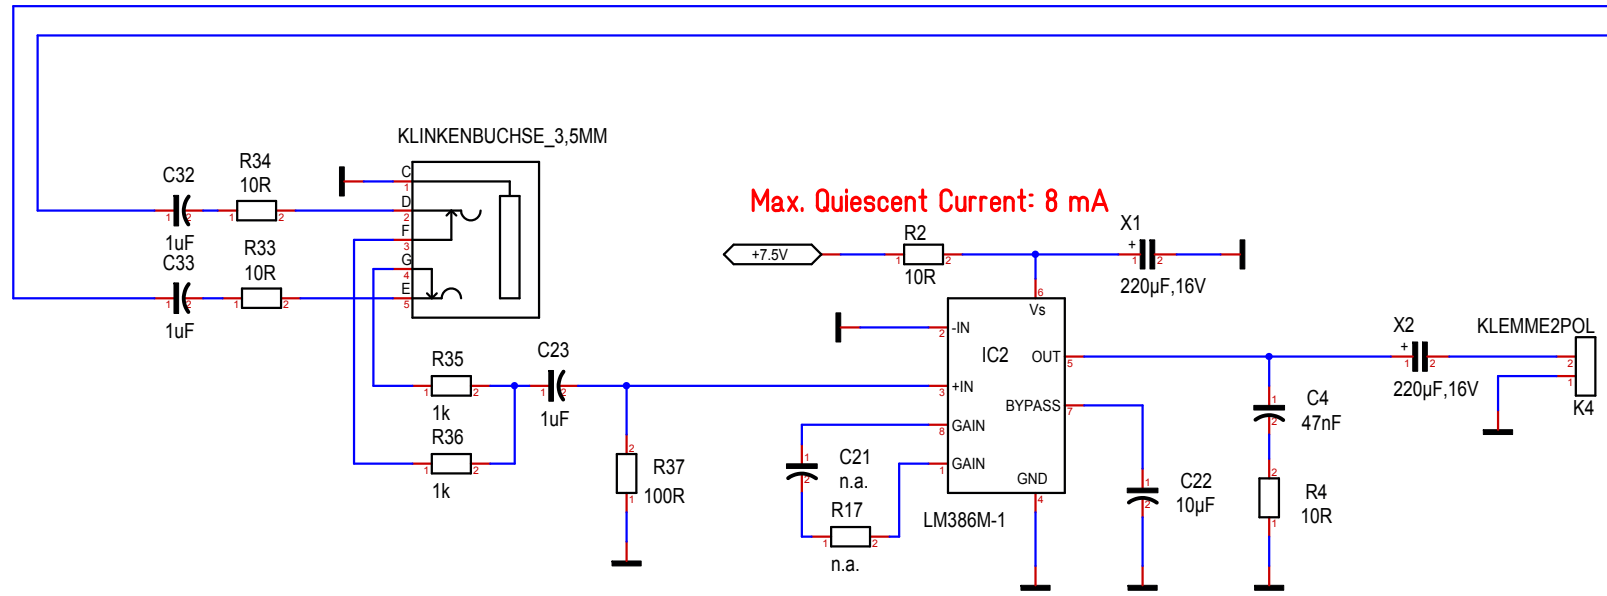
KLINKENBUCHSE_3,5MM

C32
1uF
R34
10R
C33
1uF
R33
10R
C
D
F
G
E
1
2
3
4
5

Max. Quiescent Current: 8 mA

+7.5V
R2
10R
X1
220µF,16V

Vs
-IN
IC2
OUT
+IN
BYPASS
GAIN
GAIN
GND
LM386M-1

R35
1k
R36
1k
C23
1uF
R37
100R
C21
n.a.
R17
n.a.
C22
10µF

X2
220µF,16V
KLEMME2POL
K4
C4
47nF
R4
10R